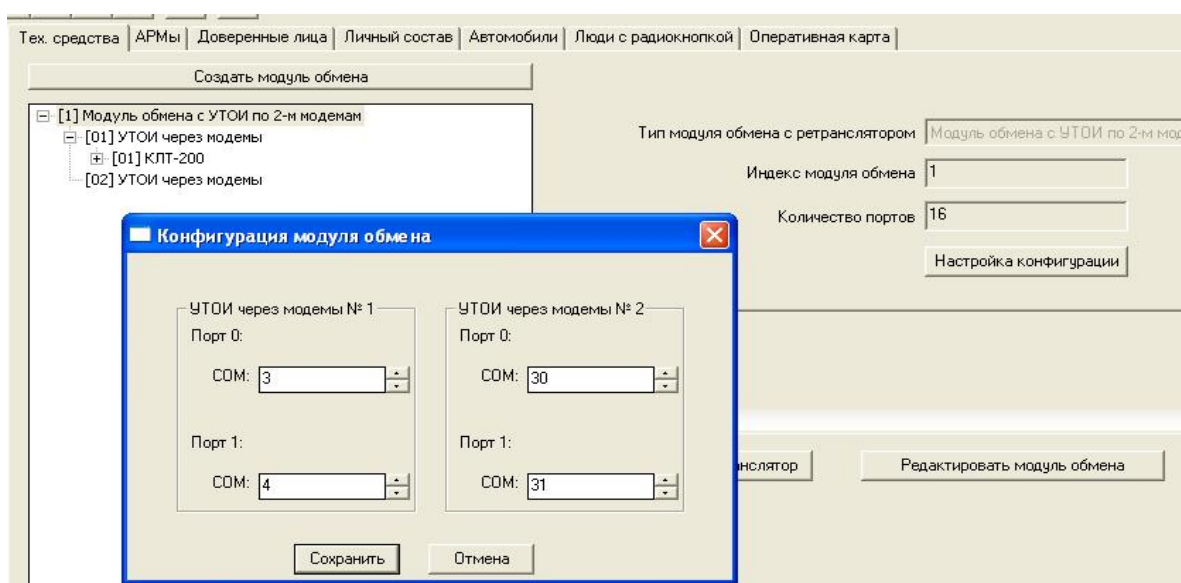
Тех. средства | АРМы | Доверенные лица | Личный состав | Автомобили | Люди с радиокнопкой | Оперативная карта

Создать модуль обмена

[1] Модуль обмена с УТОИ по 2-м модемам
[01] УТОИ через модемы
[01] КЛТ-200
[02] УТОИ через модемы

Тип модуля обмена с ретранслятором Модуль обмена с УТОИ по 2-м мод

Индекс модуля обмена 1

Количество портов 16

Настройка конфигурации

Конфигурация модуля обмена

УТОИ через модемы № 1
Порт 0:
COM: 3
Порт 1:
COM: 4

УТОИ через модемы № 2
Порт 0:
COM: 30
Порт 1:
COM: 31

Сохранить

Отмена

нслятор

Редактировать модуль обмена